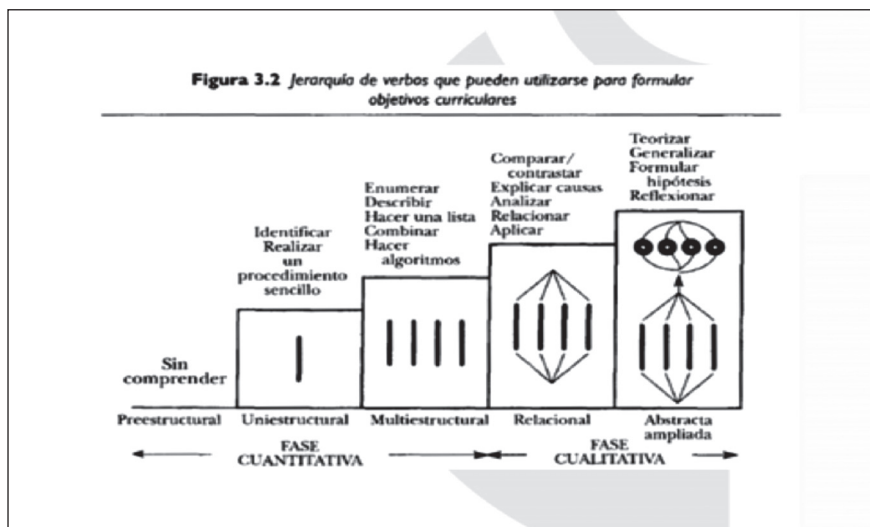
**Figura 3.2** *Jerarquía de verbos que pueden utilizarse para formular objetivos curriculares*

Sin comprender

Identificar
Realizar un procedimiento sencillo

Enumerar
Describir
Hacer una lista
Combinar
Hacer algoritmos

Comparar/ contrastar
Explicar causas
Analizar
Relacionar
Aplicar

Teorizar
Generalizar
Formular hipótesis
Reflexionar

Preestructural | Uniestructural | Multiestructural | Relacional | Abstracta ampliada

FASE CUANTITATIVA

FASE CUALITATIVA